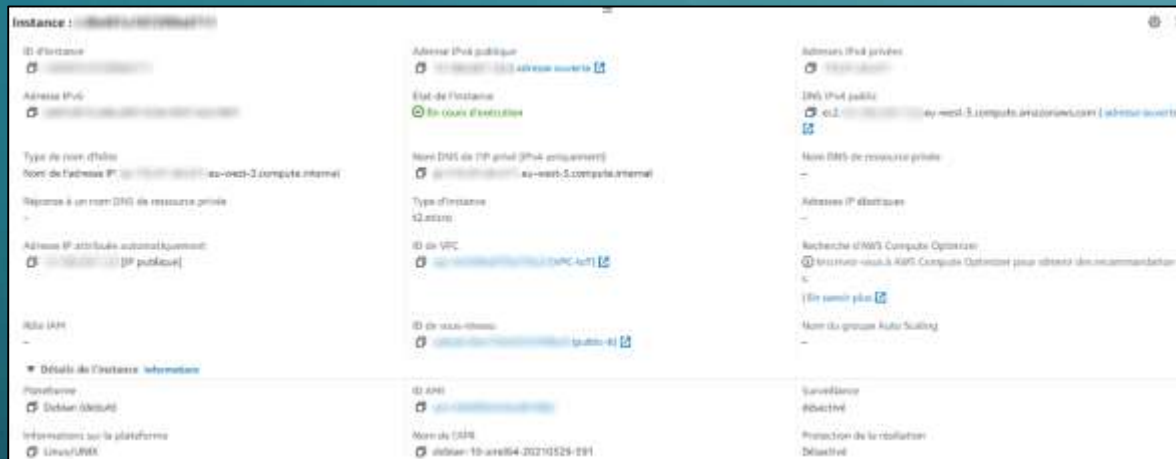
Instance : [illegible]

ID d'instance
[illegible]

Adresse IPv4 publique
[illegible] | adresse ouverte

Adresses IPv4 privées
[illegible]

Adresse IPv6
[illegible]

État de l'instance
En cours d'exécution

DNS IPv4 public
ec2-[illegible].eu-west-3.compute.amazonaws.com | adresse ouverte

Type de nom d'hôte
Nom de l'adresse IP : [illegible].eu-west-3.compute.internal

Nom DNS de l'IP privé (IPv4 uniquement)
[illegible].eu-west-3.compute.internal

Nom DNS de ressource privée
–

Réponse à un nom DNS de ressource privée
–

Type d'instance
t2.micro

Adresses IP élastiques

Adresse IP attribuée automatiquement
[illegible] [IP publique]

ID de VPC
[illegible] (VPC-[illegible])

Recherche d'AWS Compute Optimizer
Inscrivez-vous à AWS Compute Optimizer pour obtenir des recommandation s.
| En savoir plus

Rôle IAM
–

ID de sous-réseau
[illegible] (public-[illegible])

Nom du groupe Auto Scaling
–

▼ Détails de l'instance Informations

Plateforme
Debian (déduit)

ID AMI
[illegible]

Surveillance
désactivé

Informations sur la plateforme
Linux/UNIX

Nom de l'AMI
debian-10-amd64-20210329-591

Protection de la résiliation
Désactivé